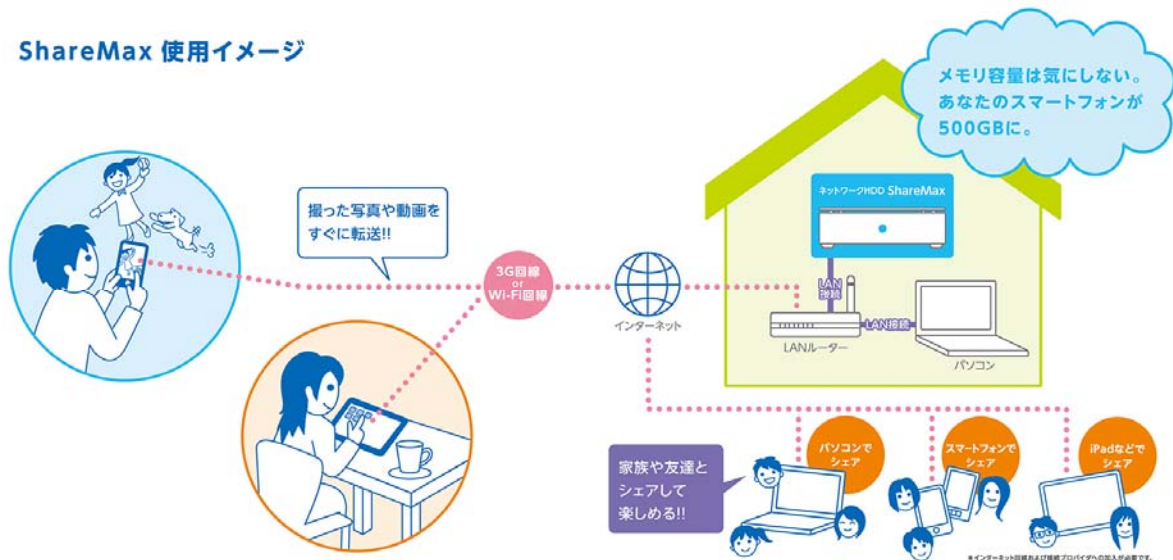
ShareMax 使用イメージ

メモリ容量は気にしない。あなたのスマートフォンが500GBに。

ネットワークHDD ShareMax

撮った写真や動画をすぐに転送!!

3G回線 or Wi-Fi回線

インターネット

LAN接続

LAN接続

LANルーター

パソコン

パソコンでシェア

スマートフォンでシェア

iPadなどでシェア

家族や友達とシェアして楽しめる!!

※インターネット回線および接続プロバイダへの加入が必要です。